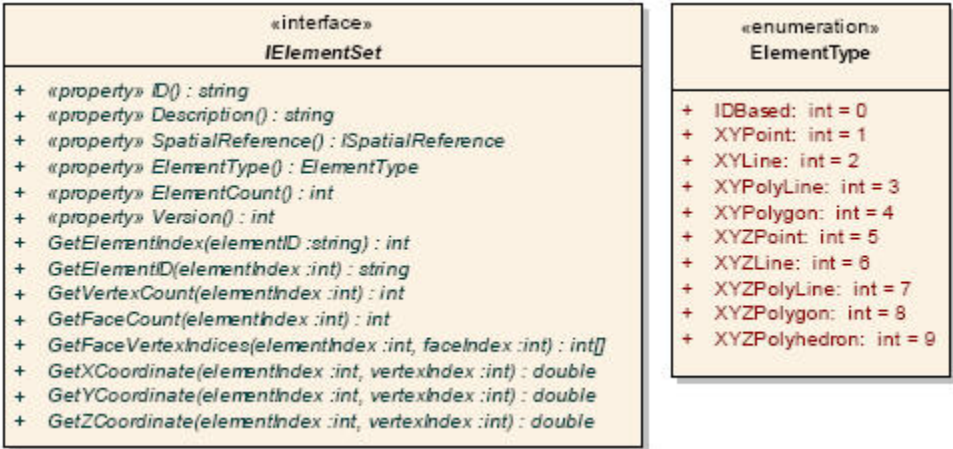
«interface»
IElementSet

+ «property» ID() : string
+ «property» Description() : string
+ «property» SpatialReference() : ISpatialReference
+ «property» ElementType() : ElementType
+ «property» ElementCount() : int
+ «property» Version() : int
+ GetElementIndex(elementID :string) : int
+ GetElementID(elementIndex :int) : string
+ GetVertexCount(elementIndex :int) : int
+ GetFaceCount(elementIndex :int) : int
+ GetFaceVertexIndices(elementIndex :int, faceIndex :int) : int[]
+ GetXCoordinate(elementIndex :int, vertexIndex :int) : double
+ GetYCoordinate(elementIndex :int, vertexIndex :int) : double
+ GetZCoordinate(elementIndex :int, vertexIndex :int) : double

«enumeration»
ElementType

+ IDBased: int = 0
+ XYPoint: int = 1
+ XYLine: int = 2
+ XYPolyLine: int = 3
+ XYPolygon: int = 4
+ XYZPoint: int = 5
+ XYZLine: int = 6
+ XYZPolyLine: int = 7
+ XYZPolygon: int = 8
+ XYZPolyhedron: int = 9